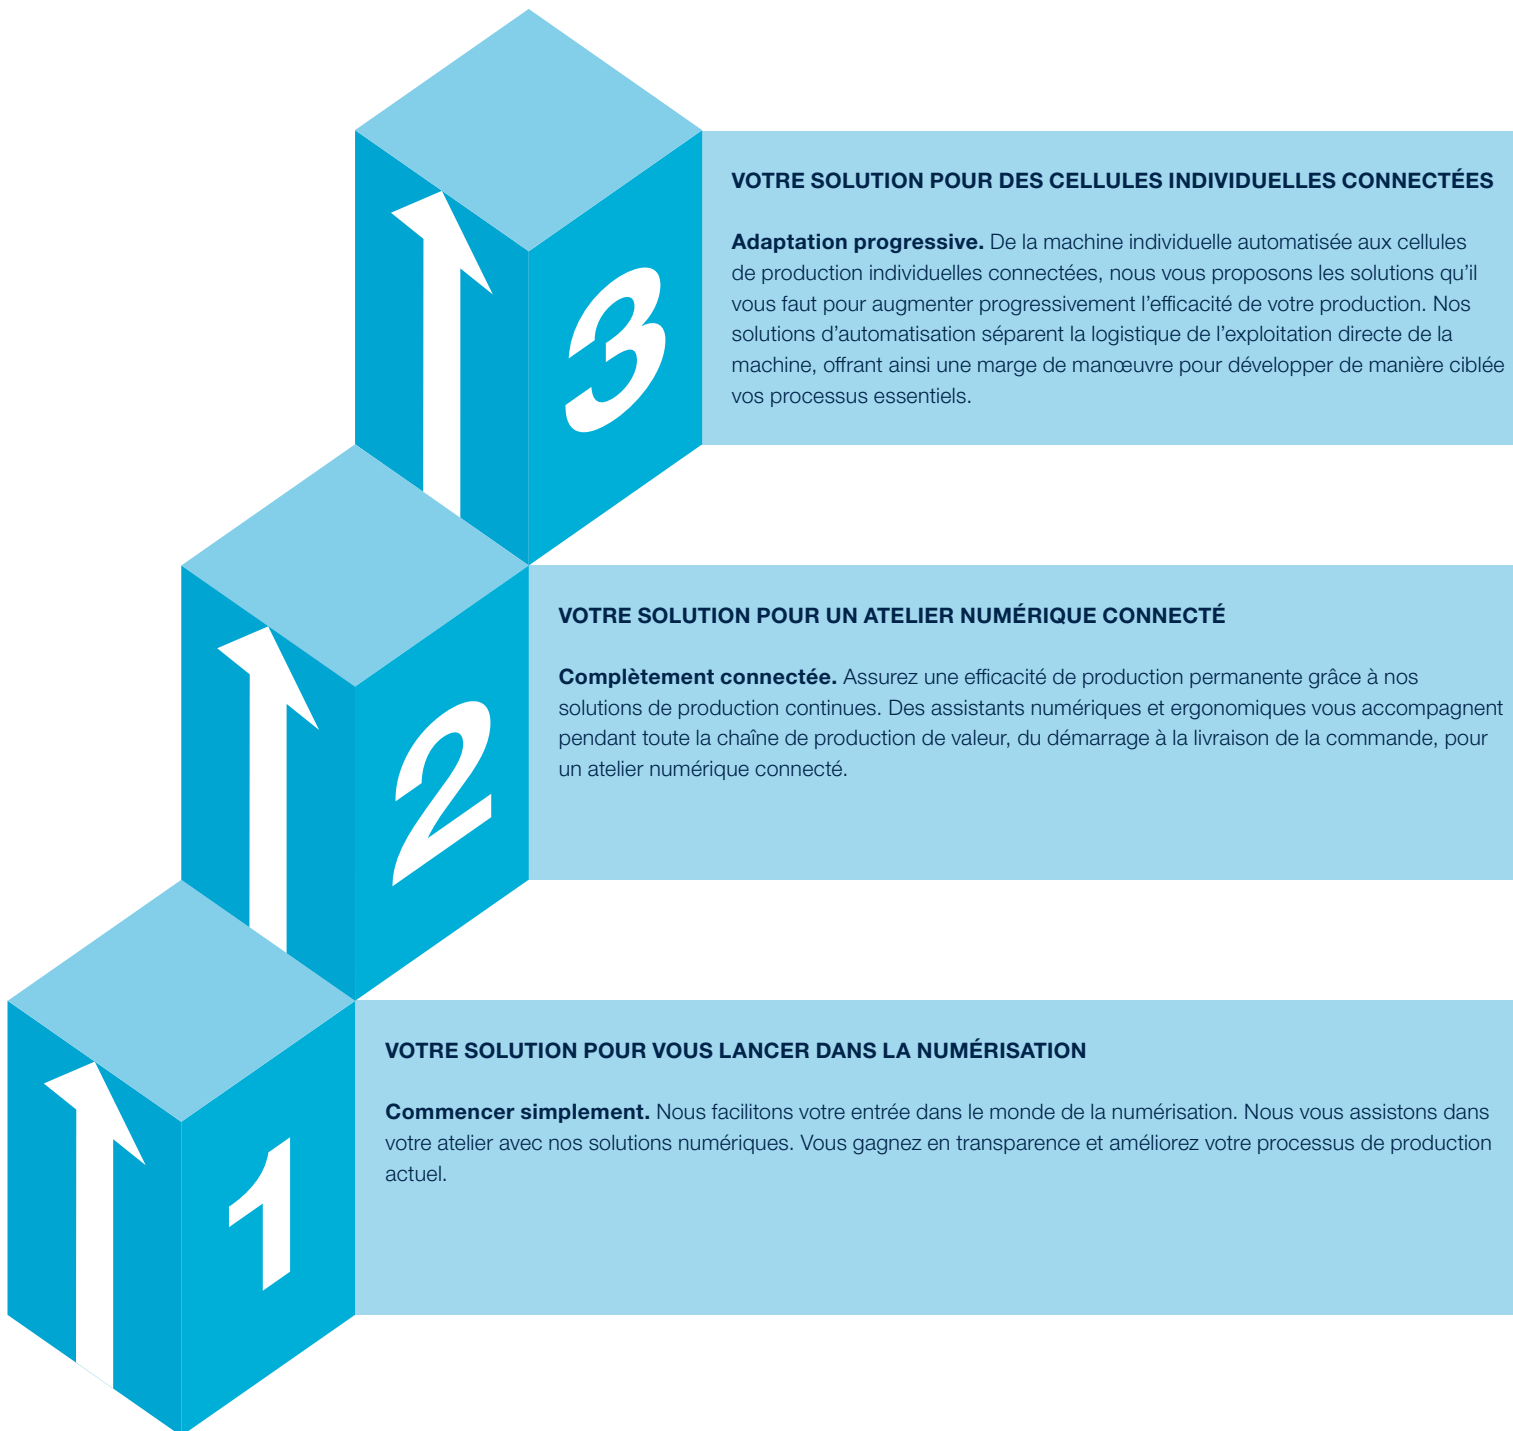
3

VOTRE SOLUTION POUR DES CELLULES INDIVIDUELLES CONNECTÉES

Adaptation progressive. De la machine individuelle automatisée aux cellules de production individuelles connectées, nous vous proposons les solutions qu'il vous faut pour augmenter progressivement l'efficacité de votre production. Nos solutions d'automatisation séparent la logistique de l'exploitation directe de la machine, offrant ainsi une marge de manœuvre pour développer de manière ciblée vos processus essentiels.

2

VOTRE SOLUTION POUR UN ATELIER NUMÉRIQUE CONNECTÉ

Complètement connectée. Assurez une efficacité de production permanente grâce à nos solutions de production continues. Des assistants numériques et ergonomiques vous accompagnent pendant toute la chaîne de production de valeur, du démarrage à la livraison de la commande, pour un atelier numérique connecté.

1

VOTRE SOLUTION POUR VOUS LANCER DANS LA NUMÉRISATION

Commencer simplement. Nous facilitons votre entrée dans le monde de la numérisation. Nous vous assistons dans votre atelier avec nos solutions numériques. Vous gagnez en transparence et améliorez votre processus de production actuel.